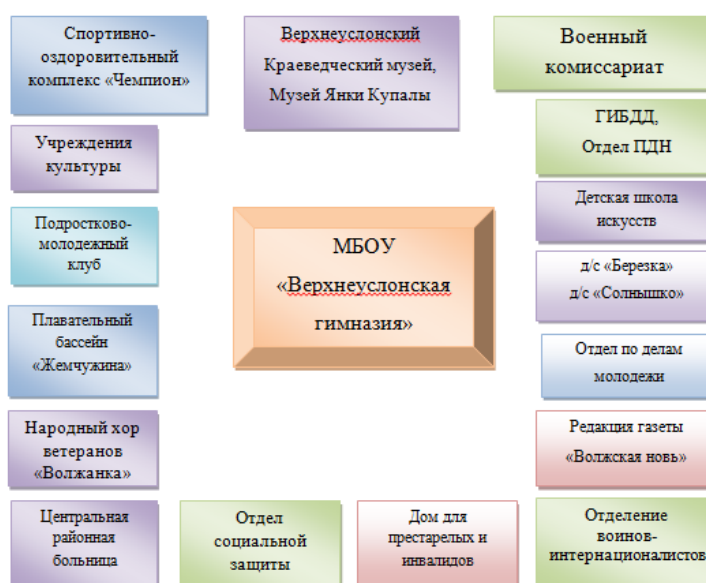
Спортивно-оздоровительный комплекс «Чемпион»

Верхнеуслонский Краеведческий музей, Музей Янки Купалы

Военный комиссариат

Учреждения культуры

ГИБДД, Отдел ПДН

Детская школа искусств

Подростково-молодежный клуб

МБОУ «Верхнеуслонская гимназия»

д/с «Березка» д/с «Солнышко»

Плавательный бассейн «Жемчужина»

Отдел по делам молодежи

Народный хор ветеранов «Волжанка»

Редакция газеты «Волжская новь»

Центральная районная больница

Отдел социальной защиты

Дом для престарелых и инвалидов

Отделение воинов-интернационалистов